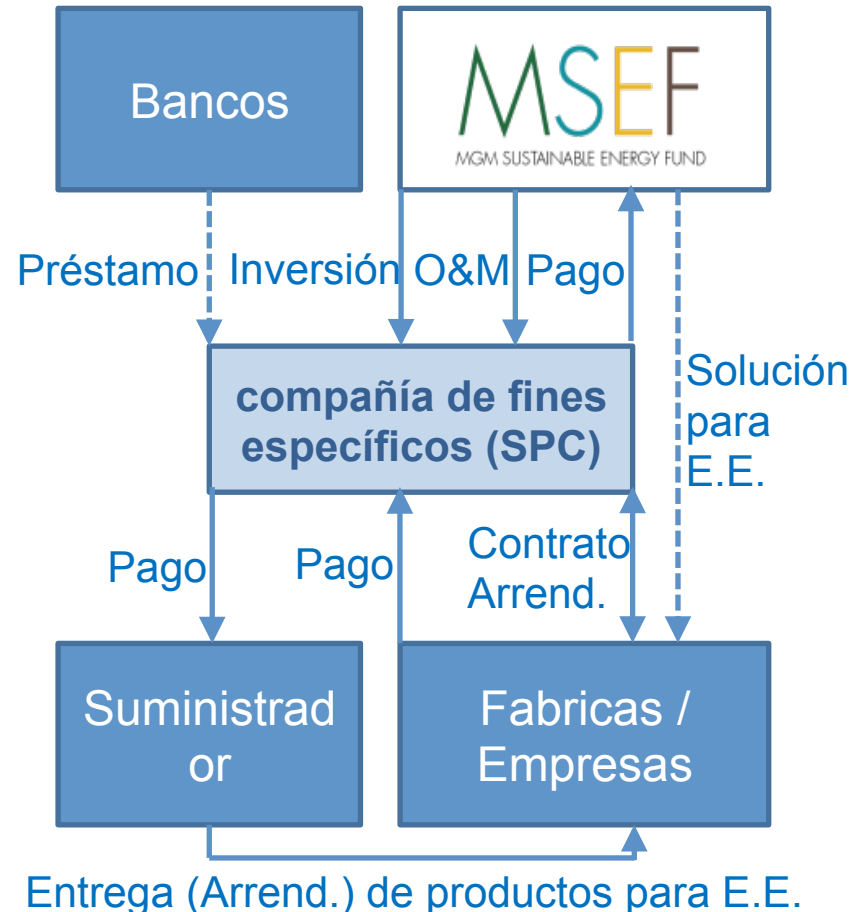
Bancos

MSEF
MGM SUSTAINABLE ENERGY FUND

Préstamo

Inversión

O&M

Pago

compañía de fines específicos (SPC)

Solución para E.E.

Pago

Pago

Contrato Arrend.

Suministrad or

Fabricas / Empresas

Entrega (Arrend.) de productos para E.E.